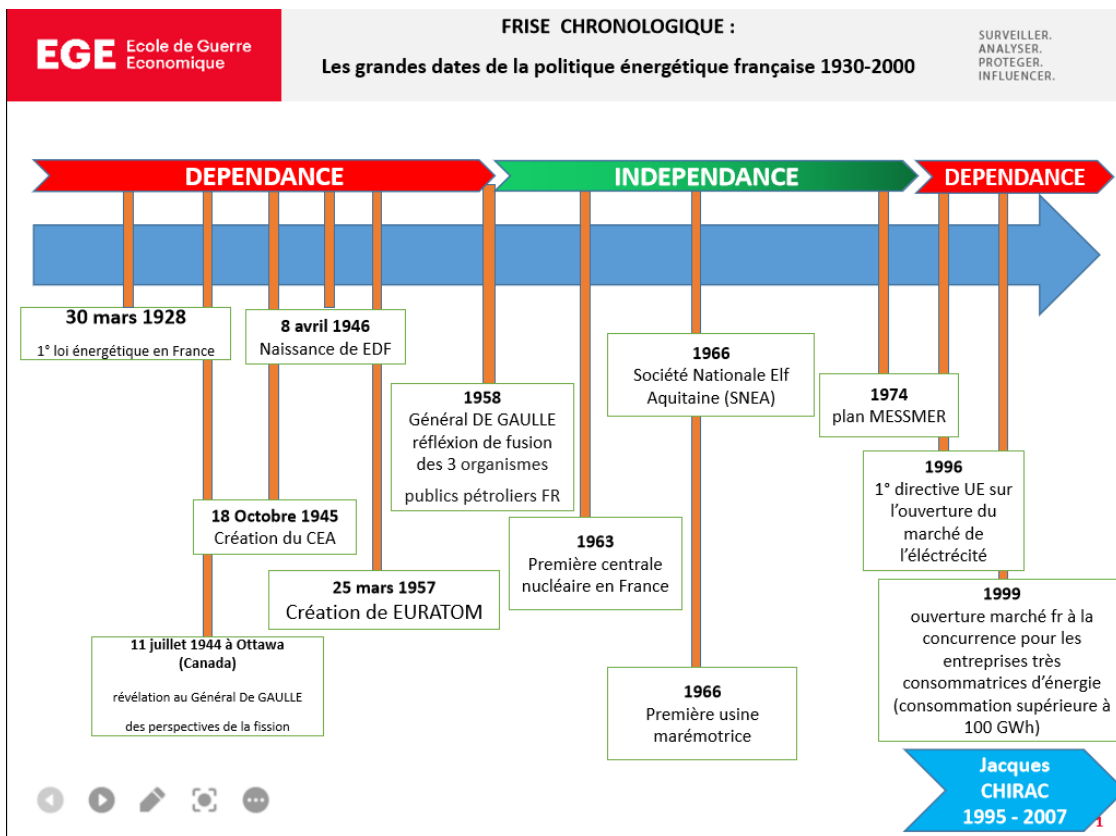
EGE Ecole de Guerre Economique

FRISE CHRONOLOGIQUE :

Les grandes dates de la politique énergétique française 1930-2000

SURVEILLER. ANALYSER. PROTEGER. INFLUENCER.

DEPENDANCE

INDEPENDANCE

DEPENDANCE

30 mars 1928
1° loi énergétique en France

8 avril 1946
Naissance de EDF

1958
Général DE GAULLE réfléxion de fusion des 3 organismes publics pétroliers FR

1966
Société Nationale Elf Aquitaine (SNEA)

1974
plan MESSMER

1996
1° directive UE sur l'ouverture du marché de l'éléctrécité

18 Octobre 1945
Création du CEA

1963
Première centrale nucléaire en France

25 mars 1957
Création de EURATOM

1999
ouverture marché fr à la concurrence pour les entreprises très consommatrices d'énergie (consommation supérieure à 100 GWh)

11 juillet 1944 à Ottawa (Canada)
révélation au Général De GAULLE des perspectives de la fission

1966
Première usine marémotrice

Jacques CHIRAC 1995 - 2007

1